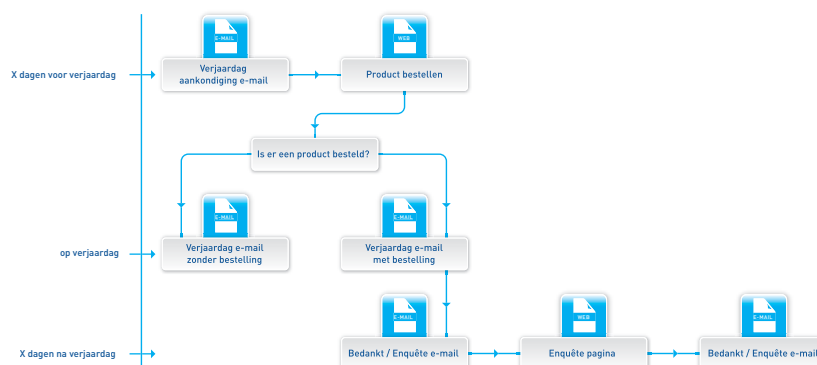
X dagen voor verjaardag

E-MAIL

Verjaardag aankondiging e-mail

WEB

Product bestellen

Is er een product besteld?

op verjaardag

E-MAIL

Verjaardag e-mail zonder bestelling

E-MAIL

Verjaardag e-mail met bestelling

X dagen na verjaardag

E-MAIL

Bedankt / Enquête e-mail

WEB

Enquête pagina

E-MAIL

Bedankt / Enquête e-mail